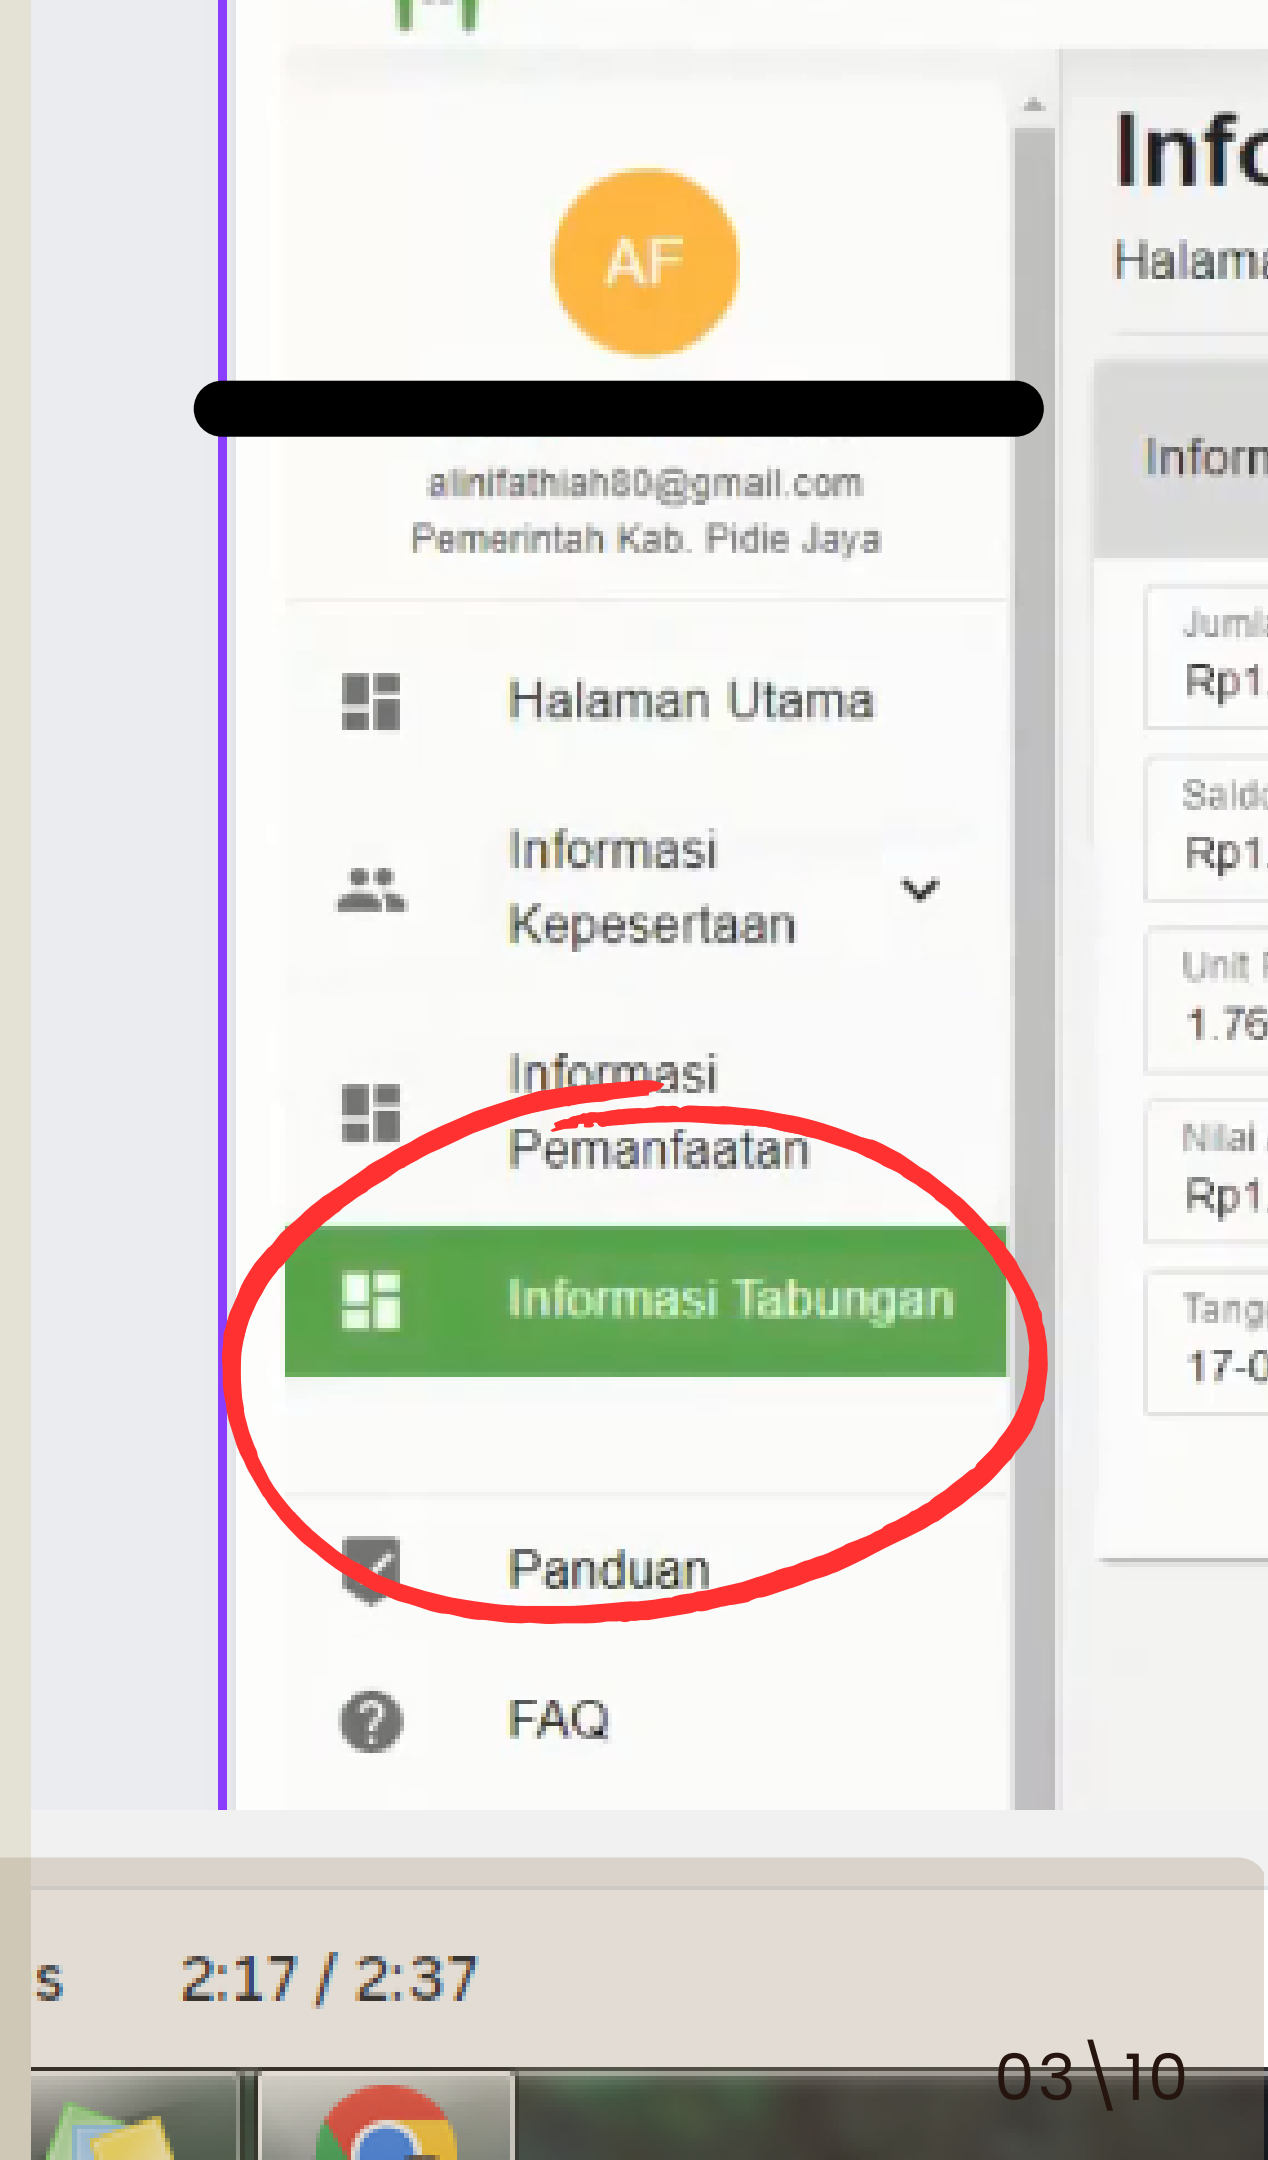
AF

alinifathiah80@gmail.com
Pemerintah Kab. Pidie Jaya

Halaman Utama

Informasi Kepesertaan

Informasi Pemanfaatan

Informasi Tabungan

Panduan

FAQ

Info
Halama

Inform

Juml
Rp1

Saldo
Rp1

Unit
1.76

Nilai
Rp1

Tang
17-0

s 2:17 / 2:37

03\10